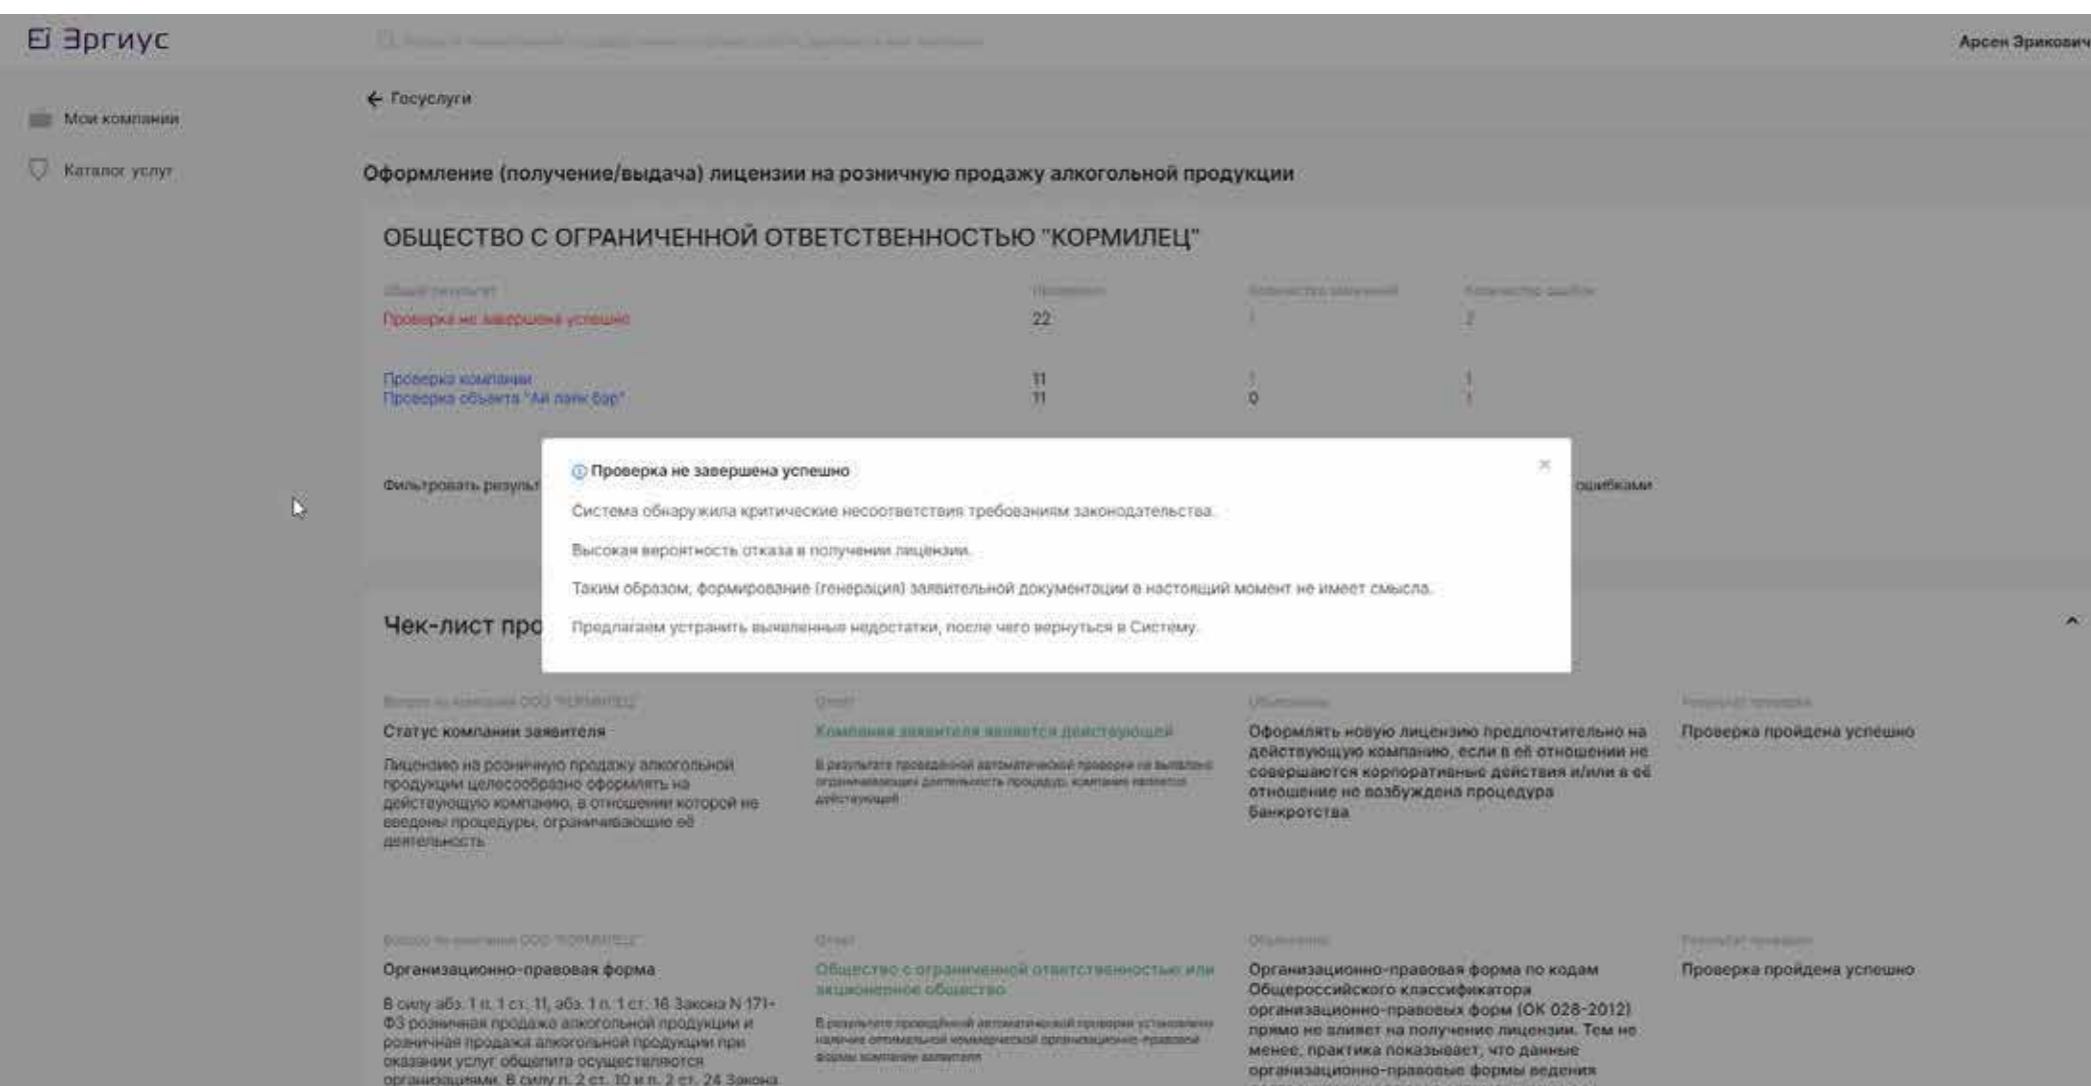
Эргиус

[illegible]

Арсен Эрикович

Мои компании

Каталог услуг

← Госуслуги

Оформление (получение/выдача) лицензии на розничную продажу алкогольной продукции

ОБЩЕСТВО С ОГРАНИЧЕННОЙ ОТВЕТСТВЕННОСТЬЮ "КОРМИЛЕЦ"

| Общий результат | Проверено | Количество замечаний | Количество ошибок |
|---|---|---|---|
| Проверка не завершена успешно | 22 | 1 | 2 |
| Проверка компании | 11 | 1 | 1 |
| Проверка объекта "Ай лайк бар" | 11 | 0 | 1 |

Фильтровать результ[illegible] ошибками

Проверка не завершена успешно

Система обнаружила критические несоответствия требованиям законодательства.

Высокая вероятность отказа в получении лицензии.

Таким образом, формирование (генерация) заявительной документации в настоящий момент не имеет смысла.

Предлагаем устранить выявленные недостатки, после чего вернуться в Систему.

Чек-лист про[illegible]

Вопрос по компании ООО "КОРМИЛЕЦ"

Статус компании заявителя

Лицензию на розничную продажу алкогольной продукции целесообразно оформлять на действующую компанию, в отношении которой не введены процедуры, ограничивающие её деятельность

Ответ

Компания заявителя является действующей

В результате проведённой автоматической проверки не выявлено ограничивающих деятельность процедур, компания является действующей

Обоснование

Оформлять новую лицензию предпочтительно на действующую компанию, если в её отношении не совершаются корпоративные действия и/или в её отношение не возбуждена процедура банкротства

Результат проверки

Проверка пройдена успешно

Вопрос по компании ООО "КОРМИЛЕЦ"

Организационно-правовая форма

В силу абз. 1 п. 1 ст. 11, абз. 1 п. 1 ст. 16 Закона N 171-ФЗ розничная продажа алкогольной продукции и розничная продажа алкогольной продукции при оказании услуг общепита осуществляются организациями. В силу п. 2 ст. 10 и п. 2 ст. 24 Закона

Ответ

Общество с ограниченной ответственностью или акционерное общество

В результате проведённой автоматической проверки установлено наличие оптимальной коммерческой организационно-правовой формы компании заявителя

Обоснование

Организационно-правовая форма по кодам Общероссийского классификатора организационно-правовых форм (ОК 028-2012) прямо не влияет на получение лицензии. Тем не менее, практика показывает, что данные организационно-правовые формы ведения

Результат проверки

Проверка пройдена успешно